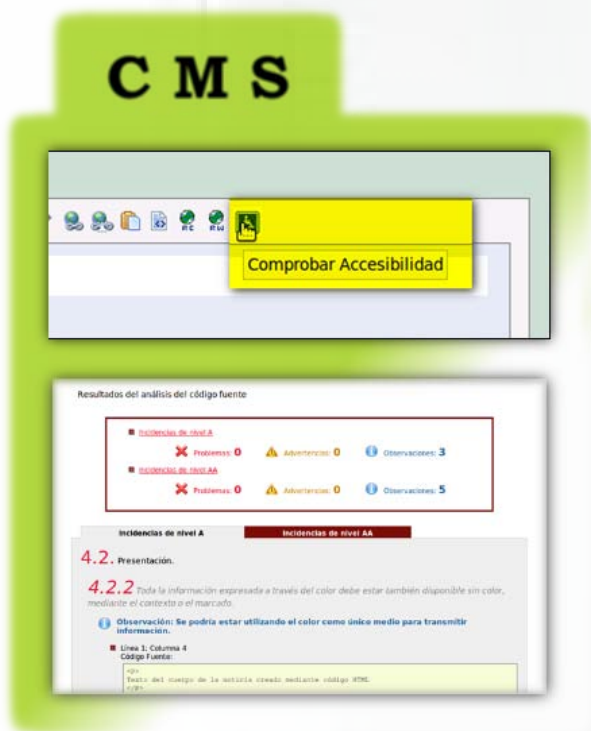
C M S

Comprobar Accesibilidad

Resultados del análisis del código fuente

Incidencias de nivel A
Problemas: 0 Advertencias: 0 Observaciones: 3
Incidencias de nivel AA
Problemas: 0 Advertencias: 0 Observaciones: 5

| Incidencias de nivel A | Incidencias de nivel AA |
|---|---|

4.2. Presentación.

4.2.2 Toda la información expresada a través del color debe estar también disponible sin color, mediante el contexto o el marcado.

Observación: Se podría estar utilizando el color como único medio para transmitir información.

Línea 1; Columna 4
Código Fuente:
<p>
Texto del cuerpo de la noticia creado mediante código HTML
</P>